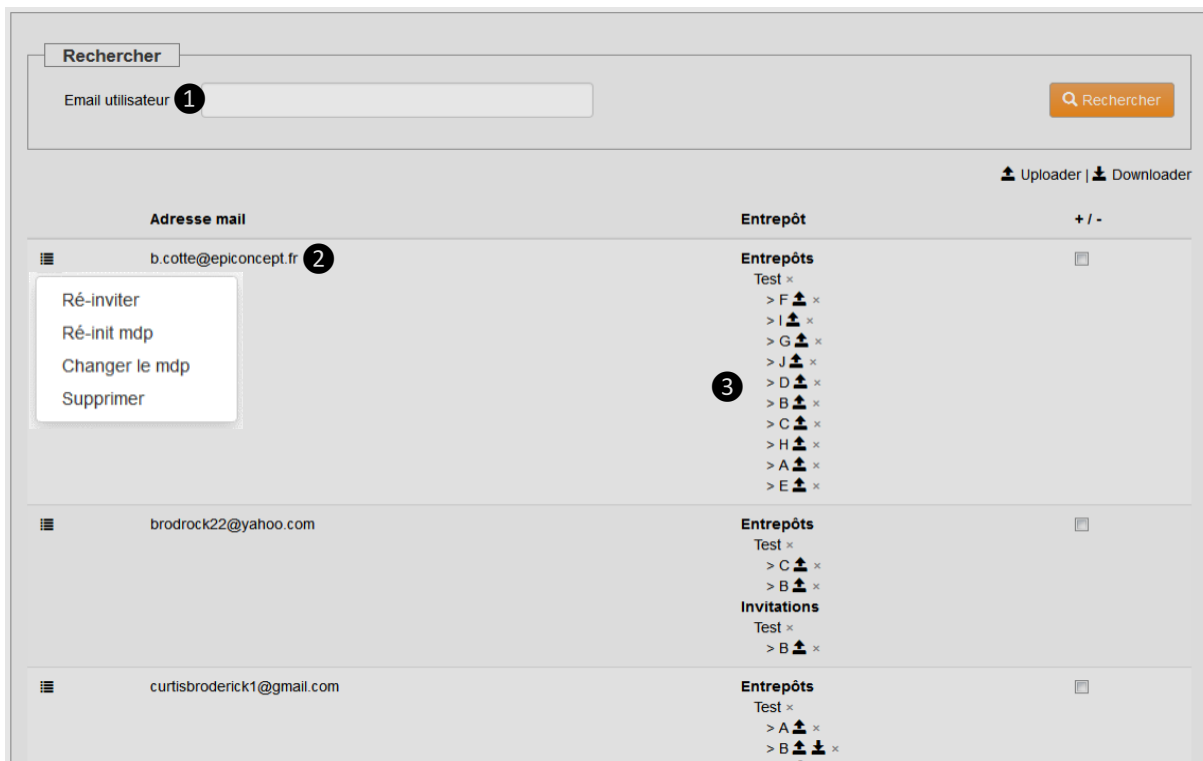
Rechercher

Email utilisateur 1

Rechercher

Uploader | Downloader

| | Adresse mail | Entrepôt | + / - |
|---|---|---|---|
| | b.cotte@epiconcept.fr 2 | Entrepôts<br>Test ×<br>> F ×<br>> I ×<br>> G ×<br>> J ×<br>> D ×<br>> B ×<br>> C ×<br>> H ×<br>> A ×<br>> E × | |
| | brodrock22@yahoo.com | Entrepôts<br>Test ×<br>> C ×<br>> B ×<br>Invitations<br>Test ×<br>> B × | |
| | curtisbroderick1@gmail.com | Entrepôts<br>Test ×<br>> A ×<br>> B × | |

Ré-inviter
Ré-init mdp
Changer le mdp
Supprimer

3